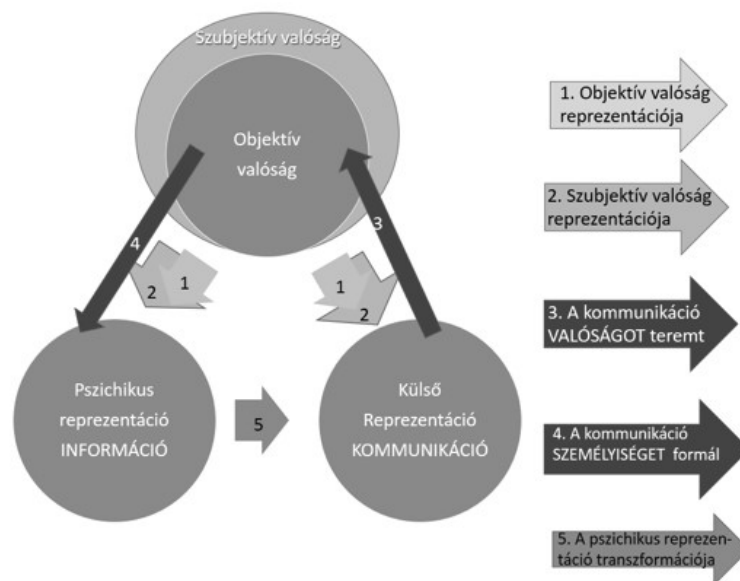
Szubjektív valóság

Objektív valóság

4

3

2

1

1

2

Pszichikus reprezentáció INFORMÁCIÓ

5

Külső Reprezentáció KOMMUNIKÁCIÓ

1. Objektív valóság reprezentációja

2. Szubjektív valóság reprezentációja

3. A kommunikáció VALÓSÁGOT teremt

4. A kommunikáció SZEMÉLYISÉGET formál

5. A pszichikus reprezentáció transzformációja